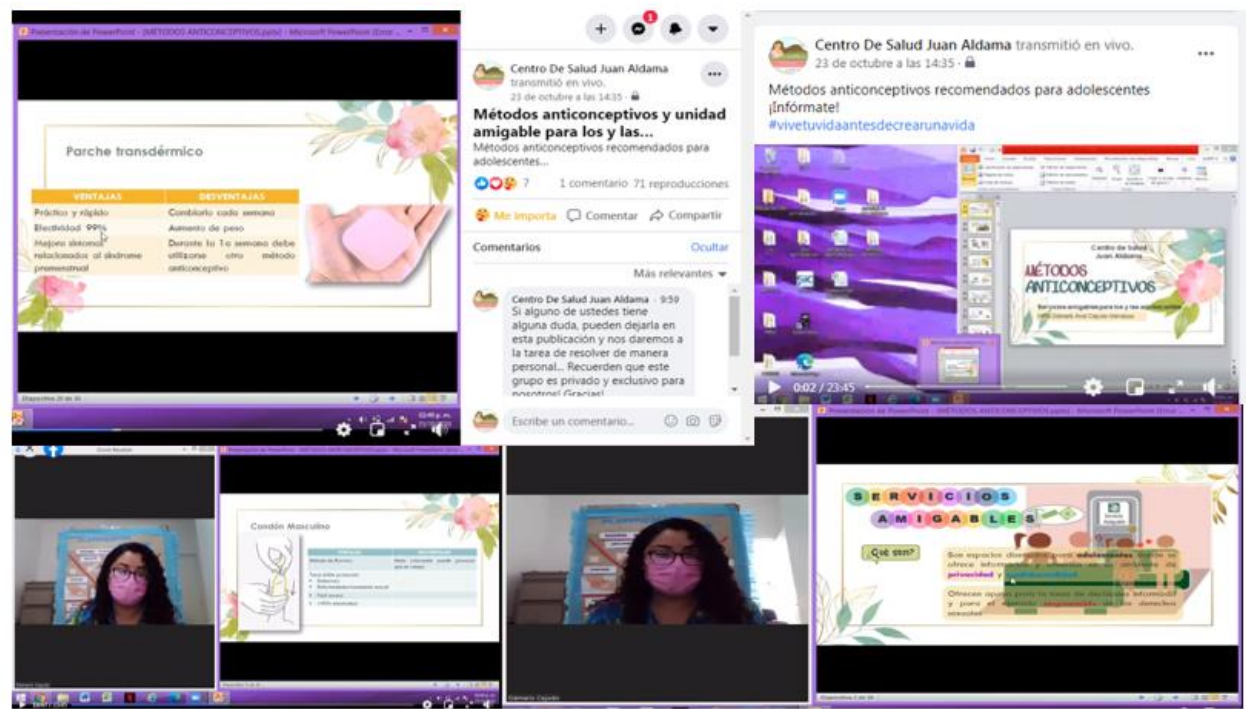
Presentación de PowerPoint - [MÉTODOS ANTICONCEPTIVOS.pptx] - Microsoft PowerPoint (Error...

Parche transdérmico

| VENTAJAS | DESVENTAJAS |
|---|---|
| Práctico y rápido | Cambiarlo cada semana |
| Efectividad 99% | Aumento de peso |
| Mejora síntomas relacionados al síndrome premenstrual | Durante la 1a semana debe utilizarse otro método anticonceptivo |

Centro De Salud Juan Aldama transmitió en vivo.
23 de octubre a las 14:35 ·

Métodos anticonceptivos y unidad amigable para los y las...
Métodos anticonceptivos recomendados para adolescentes...

7 1 comentario 71 reproducciones

Me importa Comentar Compartir

Comentarios Ocultar

Más relevantes

Centro De Salud Juan Aldama · 9:59
Si alguno de ustedes tiene alguna duda, pueden dejarla en esta publicación y nos daremos a la tarea de resolver de manera personal... Recuerden que este grupo es privado y exclusivo para nosotros! Gracias!

Escribe un comentario...

Centro De Salud Juan Aldama transmitió en vivo.
23 de octubre a las 14:35 ·

Métodos anticonceptivos recomendados para adolescentes ¡Infórmate!
#vivetuvidaantesdecrearunavida

Centro de Salud Juan Aldama
MÉTODOS ANTICONCEPTIVOS
Servicios amigables para los y las adolescentes

0:02 / 23:45

Condón Masculino

SERVICIOS AMIGABLES

¿Qué son?

Son espacios diseñados para adolescentes donde se ofrece información y atención en un ambiente de privacidad y confidencialidad

Ofrecen apoyo para la toma de decisiones informadas y para el ejercicio responsable de sus derechos sexuales